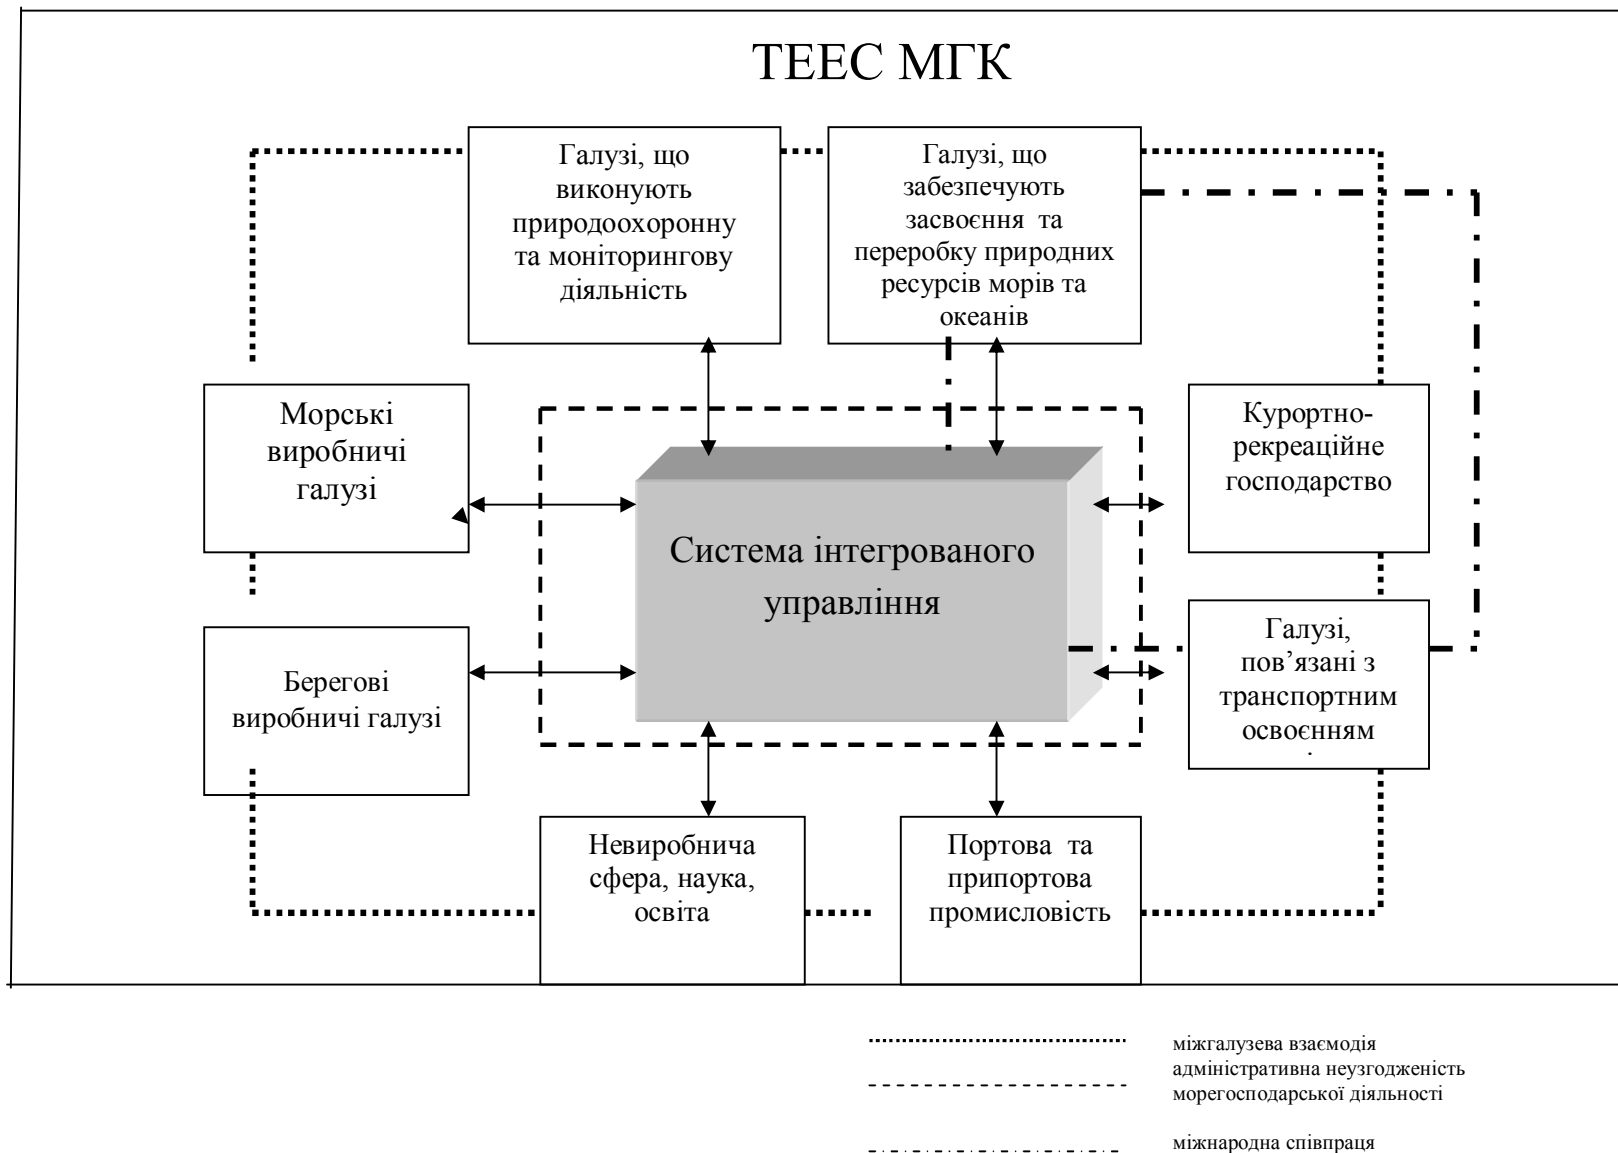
ТЕЕС МГК

Галузі, що виконують природоохоронну та моніторингову діяльність

Галузі, що забезпечують засвоєння та переробку природних ресурсів морів та океанів

Морські виробничі галузі

Система інтегрованого управління

Курортно-рекреаційне господарство

Берегові виробничі галузі

Галузі, пов’язані з транспортним освоєнням

Невиробнича сфера, наука, освіта

Портова та припортова промисловість

міжгалузева взаємодія
адміністративна неузгодженість морегосподарської діяльності

міжнародна співпраця